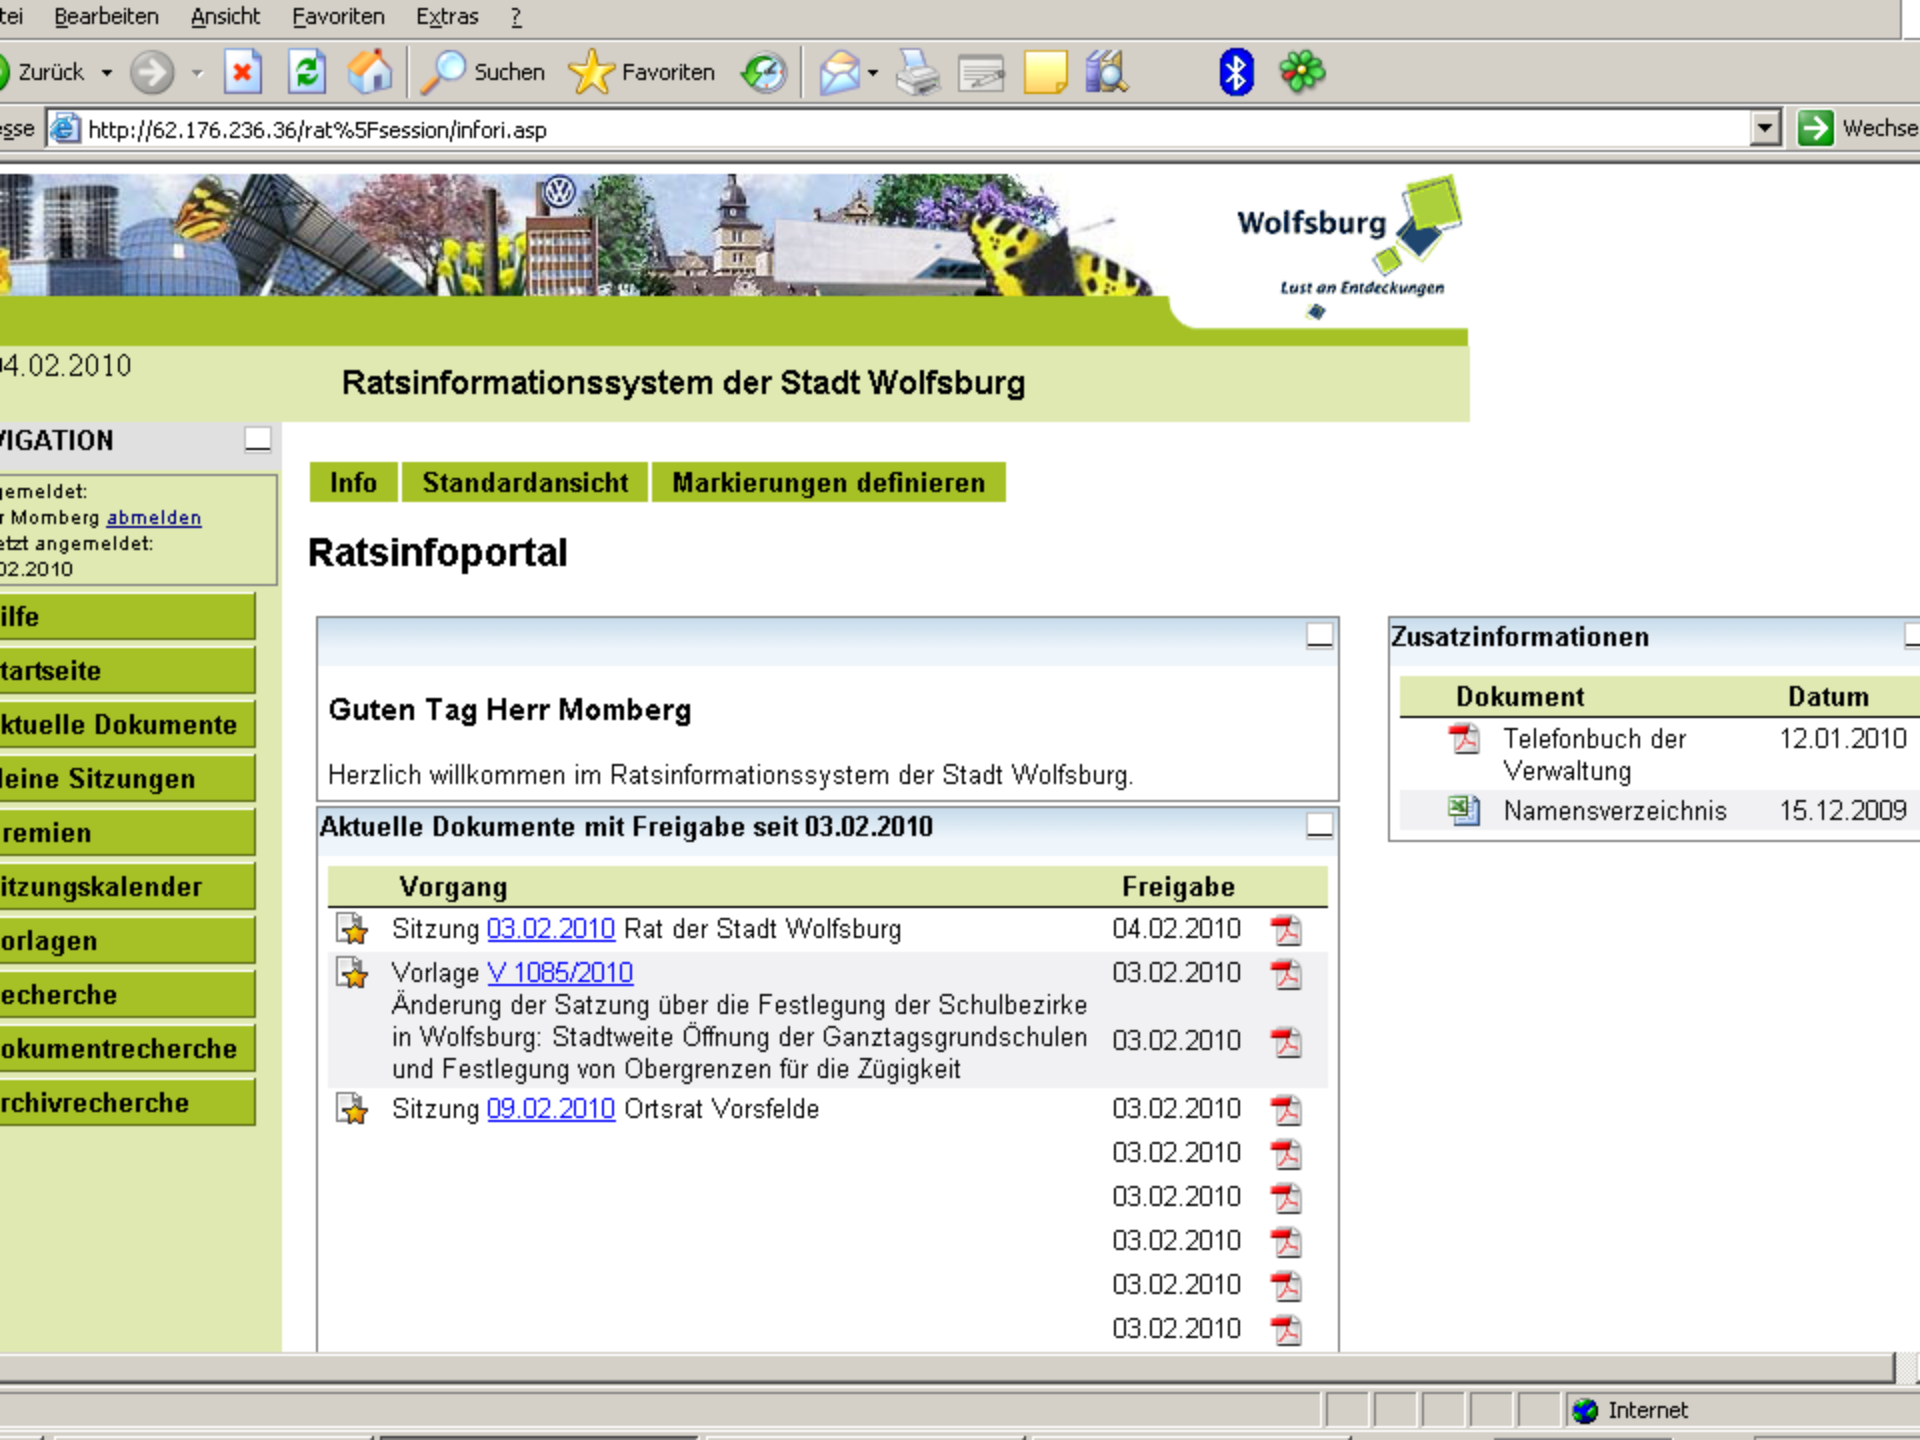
tei Bearbeiten Ansicht Favoriten Extras ?

Zurück Suchen Favoriten

esse http://62.176.236.36/rat%5Fsession/infori.asp Wechse

Wolfsburg
Lust an Entdeckungen

4.02.2010

Ratsinformationssystem der Stadt Wolfsburg

VIGATION

gemeldet:
r Momberg abmelden
etzt angemeldet:
02.2010

ilfe
tartseite
ktuelle Dokumente
eine Sitzungen
remien
itzungskalender
orlagen
echerche
okumentrecherche
rchivrecherche

Info | Standardansicht | Markierungen definieren

Ratsinfoportal

Guten Tag Herr Momberg

Herzlich willkommen im Ratsinformationssystem der Stadt Wolfsburg.

Aktuelle Dokumente mit Freigabe seit 03.02.2010

| Vorgang | Freigabe |
|---|---|
| Sitzung 03.02.2010 Rat der Stadt Wolfsburg | 04.02.2010 |
| Vorlage V 1085/2010 | 03.02.2010 |
| Änderung der Satzung über die Festlegung der Schulbezirke in Wolfsburg: Stadtweite Öffnung der Ganztagsgrundschulen und Festlegung von Obergrenzen für die Zügigkeit | 03.02.2010 |
| Sitzung 09.02.2010 Ortsrat Vorsfelde | 03.02.2010 |
| | 03.02.2010 |
| | 03.02.2010 |
| | 03.02.2010 |
| | 03.02.2010 |
| | 03.02.2010 |

Zusatzinformationen

| Dokument | Datum |
|---|---|
| Telefonbuch der Verwaltung | 12.01.2010 |
| Namensverzeichnis | 15.12.2009 |

Internet